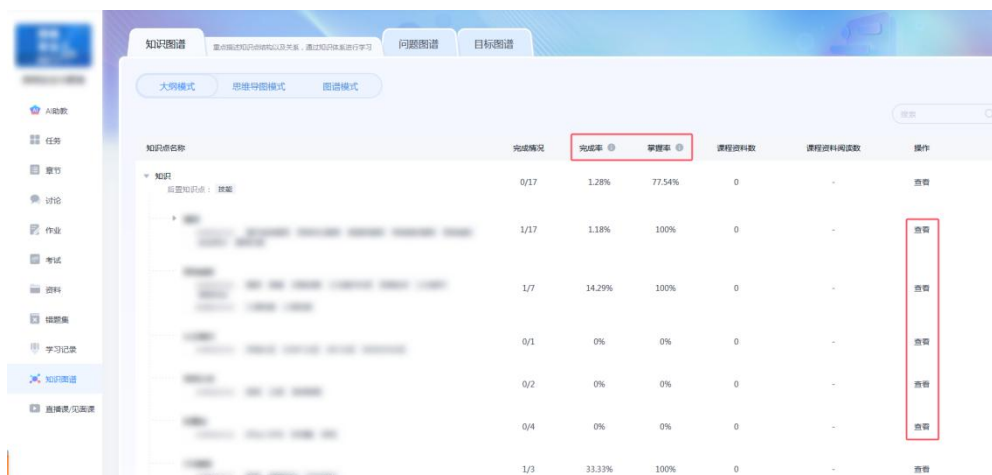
AI助教
任务
章节
讨论
作业
考试
资料
错题集
学习记录
知识图谱
直播课/见面课

知识图谱 重点描述知识点结构以及关系，通过知识体系进行学习
问题图谱
目标图谱

大纲模式
思维导图模式
图谱模式

搜索

| 知识点名称 | 完成情况 | 完成率 | 掌握率 | 课程资料数 | 课程资料阅读数 | 操作 |
|---|---|---|---|---|---|---|
| 知识 后置知识点：技能 | 0/17 | 1.28% | 77.54% | 0 | - | 查看 |
| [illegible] | 1/17 | 1.18% | 100% | 0 | - | 查看 |
| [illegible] | 1/7 | 14.29% | 100% | 0 | - | 查看 |
| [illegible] | 0/1 | 0% | 0% | 0 | - | 查看 |
| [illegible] | 0/2 | 0% | 0% | 0 | - | 查看 |
| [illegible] | 0/4 | 0% | 0% | 0 | - | 查看 |
| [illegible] | 1/3 | 33.33% | 100% | 0 | - | 查看 |